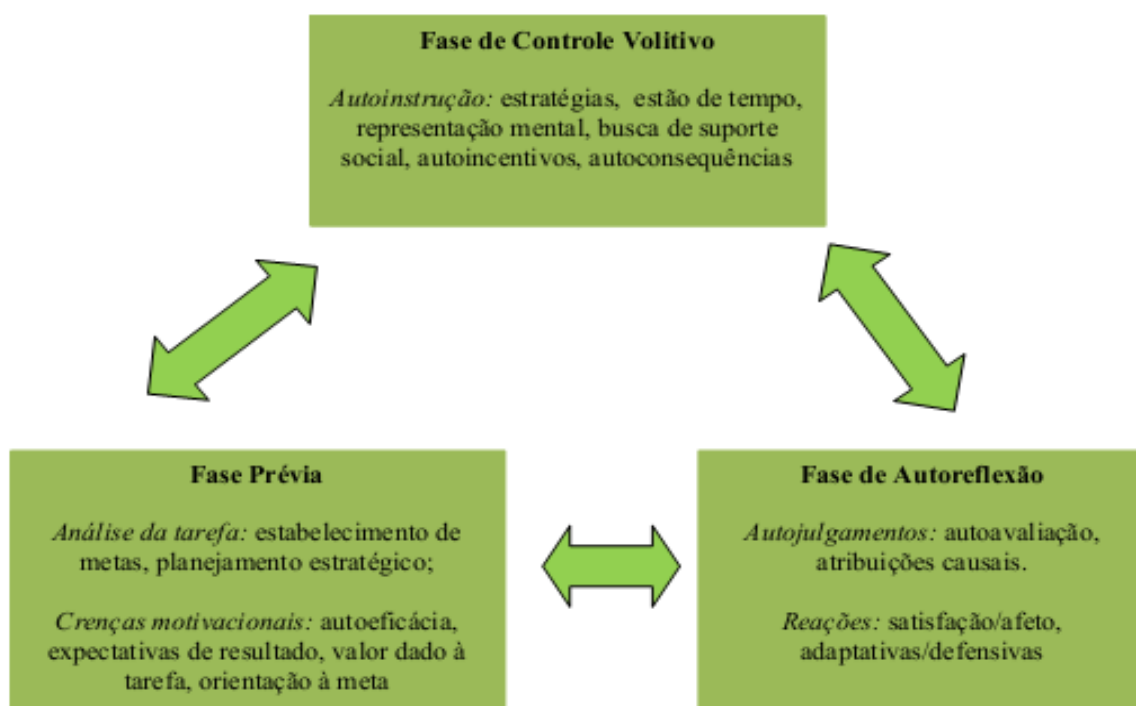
**Fase de Controle Volitivo**

*Autoinstrução:* estratégias, estão de tempo, representação mental, busca de suporte social, autoincentivos, autoconsequências

**Fase Prévia**

*Análise da tarefa:* estabelecimento de metas, planejamento estratégico;

*Crenças motivacionais:* autoeficácia, expectativas de resultado, valor dado à tarefa, orientação à meta

**Fase de Autoreflexão**

*Autojulgamentos:* autoavaliação, atribuições causais.

*Reações:* satisfação/afeto, adaptativas/defensivas